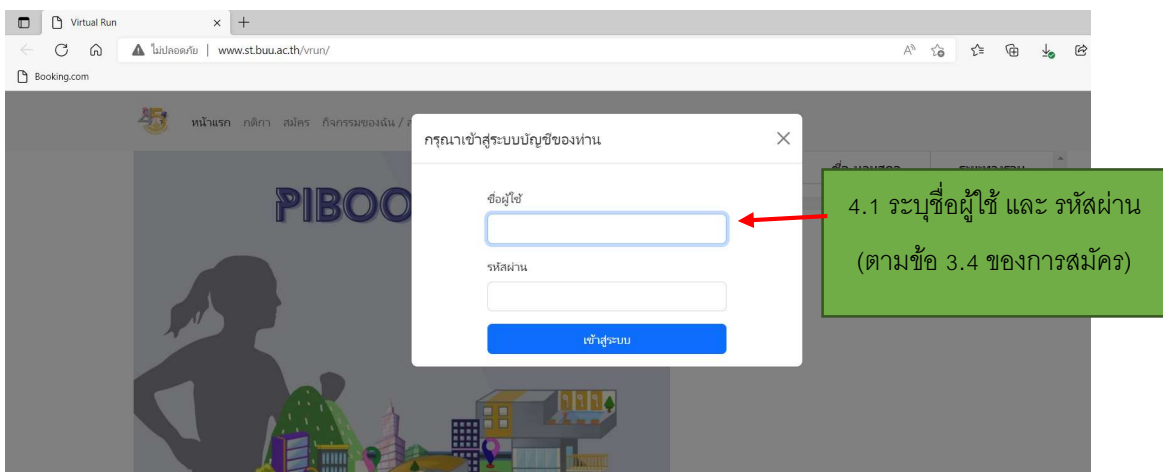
Virtual Run

ไม่ปลอดภัย | www.st.buu.ac.th/vrun/

Booking.com

หน้าแรก กติกา สมัคร กิจกรรมของฉัน / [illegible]

PIBOO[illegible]

กรุณาเข้าสู่ระบบบัญชีของท่าน

ชื่อผู้ใช้

รหัสผ่าน

เข้าสู่ระบบ

4.1 ระบุชื่อผู้ใช้ และ รหัสผ่าน (ตามข้อ 3.4 ของการสมัคร)